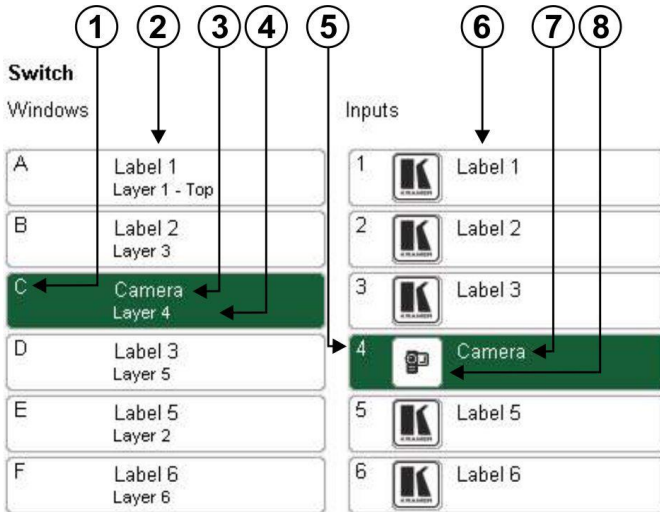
1 2 3 4 5 6 7 8

Switch

Windows

A Label 1 Layer 1 - Top

B Label 2 Layer 3

C Camera Layer 4

D Label 3 Layer 5

E Label 5 Layer 2

F Label 6 Layer 6

Inputs

1 Label 1

2 Label 2

3 Label 3

4 Camera

5 Label 5

6 Label 6